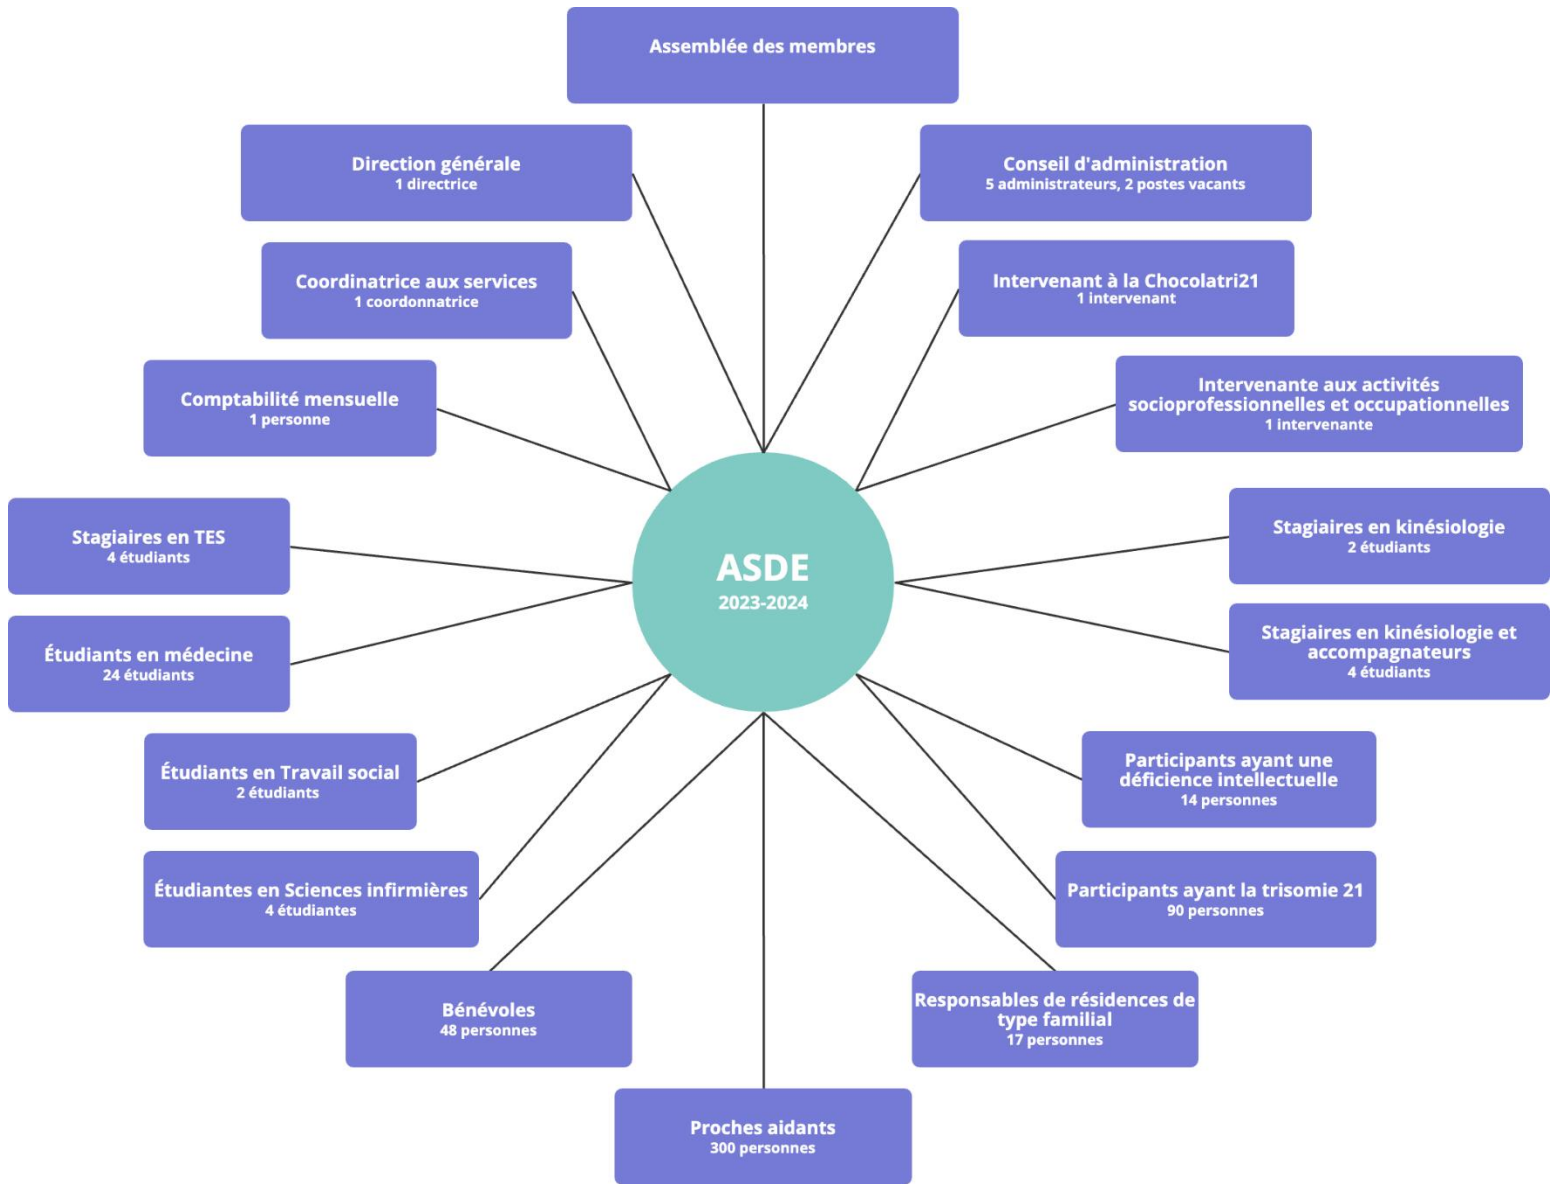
Assemblée des membres

Direction générale
1 directrice

Conseil d'administration
5 administrateurs, 2 postes vacants

Coordinatrice aux services
1 coordonnatrice

Intervenant à la Chocolatri21
1 intervenant

Comptabilité mensuelle
1 personne

Intervenante aux activités socioprofessionnelles et occupationnelles
1 intervenante

ASDE
2023-2024

Stagiaires en TES
4 étudiants

Stagiaires en kinésiologie
2 étudiants

Étudiants en médecine
24 étudiants

Stagiaires en kinésiologie et accompagnateurs
4 étudiants

Étudiants en Travail social
2 étudiants

Participants ayant une déficience intellectuelle
14 personnes

Étudiantes en Sciences infirmières
4 étudiantes

Participants ayant la trisomie 21
90 personnes

Bénévoles
48 personnes

Responsables de résidences de type familial
17 personnes

Proches aidants
300 personnes